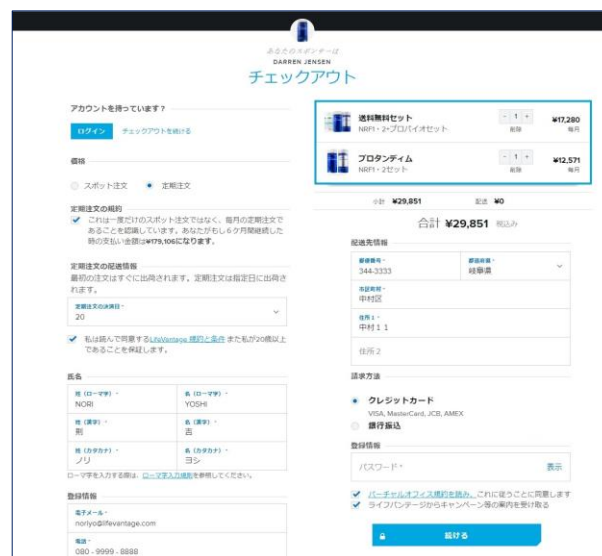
あなたのスポンサーは
DARREN JENSEN
チェックアウト

アカウントを持っています？
ログイン　チェックアウトを続ける

価格
スポット注文　定期注文

定期注文の契約
これは一度だけのスポット注文ではなく、毎月の定期注文であることを認識しています。あなたがもし６ケ月間継続した時の支払い金額は¥179,106になります。

定期注文の配送情報
最初の注文はすぐに出荷されます。定期注文は指定日に出荷されます。
定期注文の決済日 *
20

私は読んで同意する LifeVantage 規約と条件 また私が20歳以上であることを保証します。

氏名
姓（ローマ字）*
NORI
名（ローマ字）*
YOSHI
姓（漢字）*
則
名（漢字）*
吉
姓（カタカナ）*
ノリ
名（カタカナ）*
ヨシ
ローマ字を入力する際は、ローマ字入力規則を参照してください。

登録情報
電子メール *
noriyo@lifevantage.com
電話 *
080 - 9999 - 8888

送料無料セット
NRF1・2+プロバイオセット
- 1 +
削除
¥17,280
毎月

プロタンディム
NRF1・2セット
- 1 +
削除
¥12,571
毎月

小計 ¥29,851　配送 ¥0
合計 ¥29,851 税込み

配送先情報
郵便番号 *
344-3333
都道府県 *
岐阜県
市区町村 *
中村区
住所 1 *
中村１１
住所 2

請求方法
クレジットカード
VISA, MasterCard, JCB, AMEX
銀行振込

登録情報
パスワード *
表示

バーチャルオフィス規約を読み、これに従うことに同意します
ライフバンテージからキャンペーン等の案内を受け取る

続ける